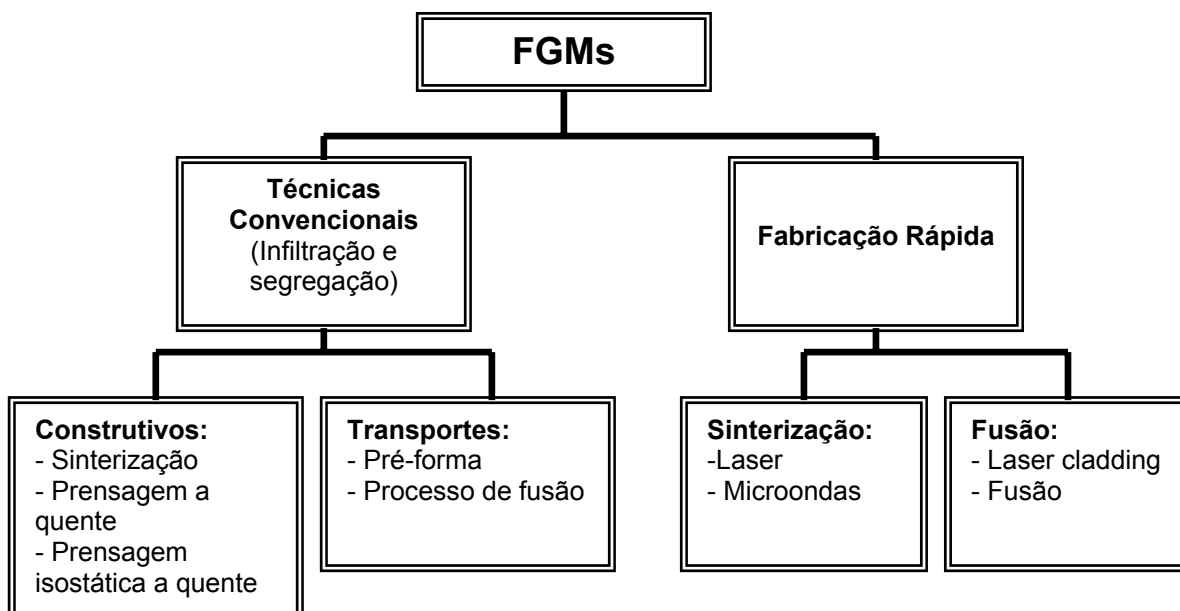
FGMs

Técnicas Convencionais (Infiltração e segregação)

Fabricação Rápida

Construtivos:
- Sinterização
- Prensagem a quente
- Prensagem isostática a quente

Transportes:
- Pré-forma
- Processo de fusão

Sinterização:
-Laser
- Microondas

Fusão:
- Laser cladding
- Fusão